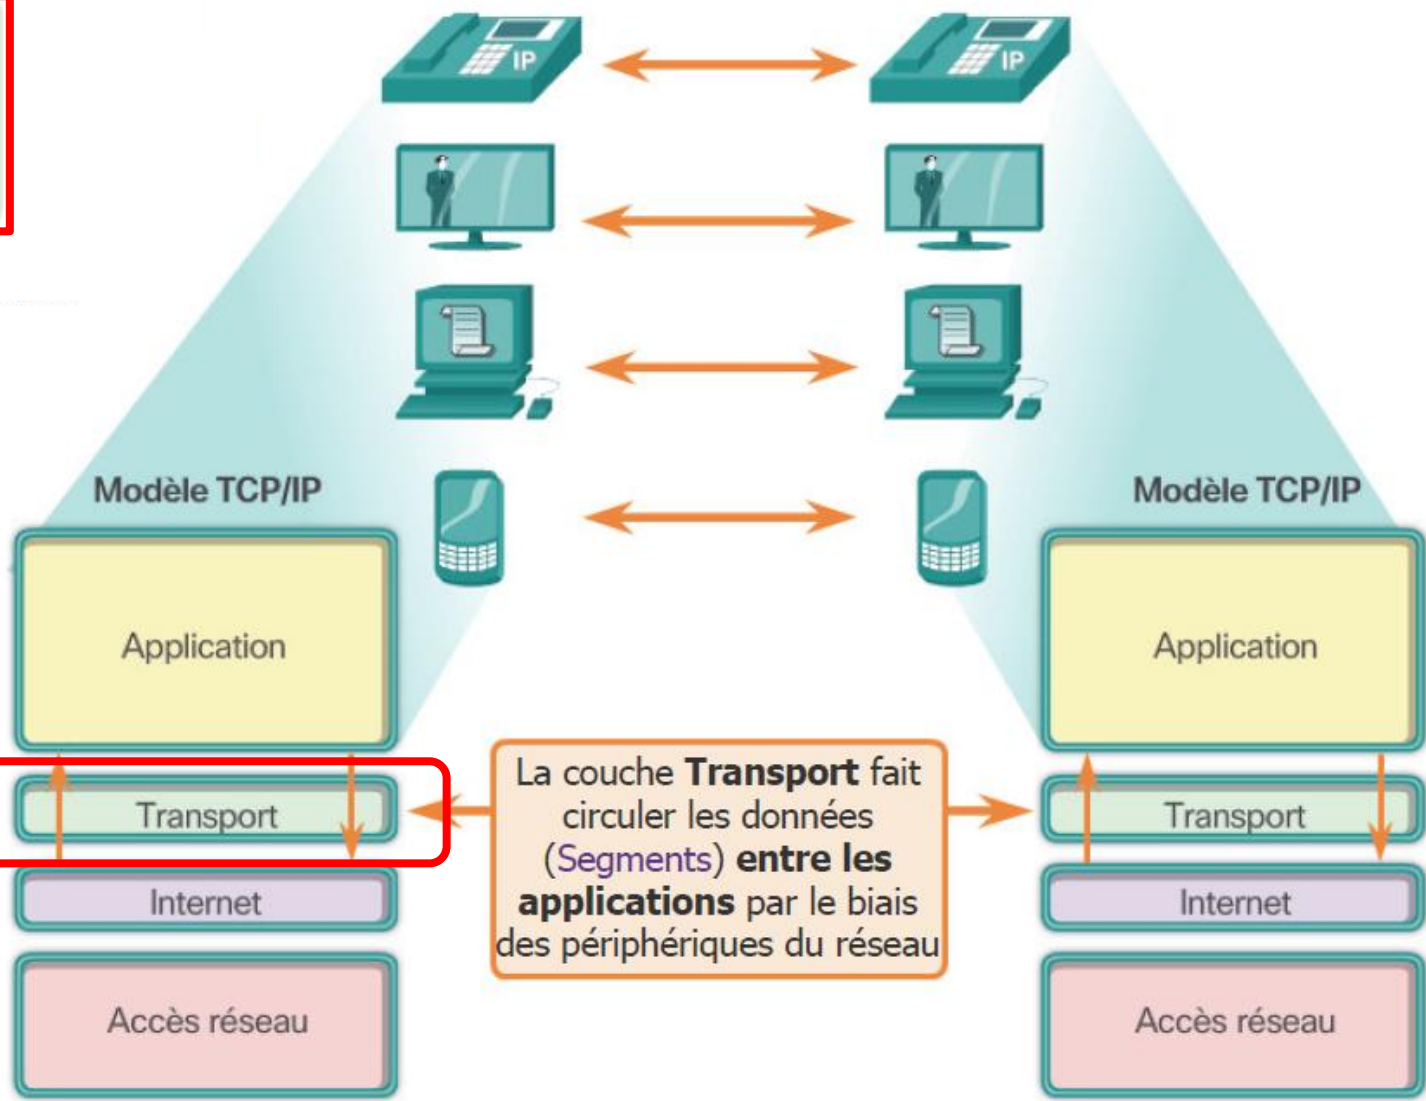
IP

IP

Modèle TCP/IP

Application

Transport

Internet

Accès réseau

La couche **Transport** fait circuler les données (Segments) **entre les applications** par le biais des périphériques du réseau

Modèle TCP/IP

Application

Transport

Internet

Accès réseau